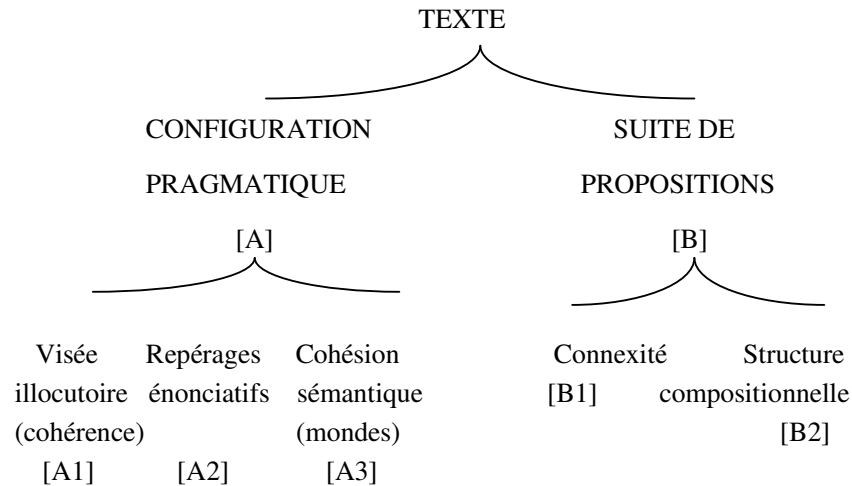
TEXTE

CONFIGURATION PRAGMATIQUE [A]

SUITE DE PROPOSITIONS [B]

Visée illocutoire (cohérence) [A1]

Repérages énonciatifs [A2]

Cohésion sémantique (mondes) [A3]

Connexité [B1]

Structure compositionnelle [B2]